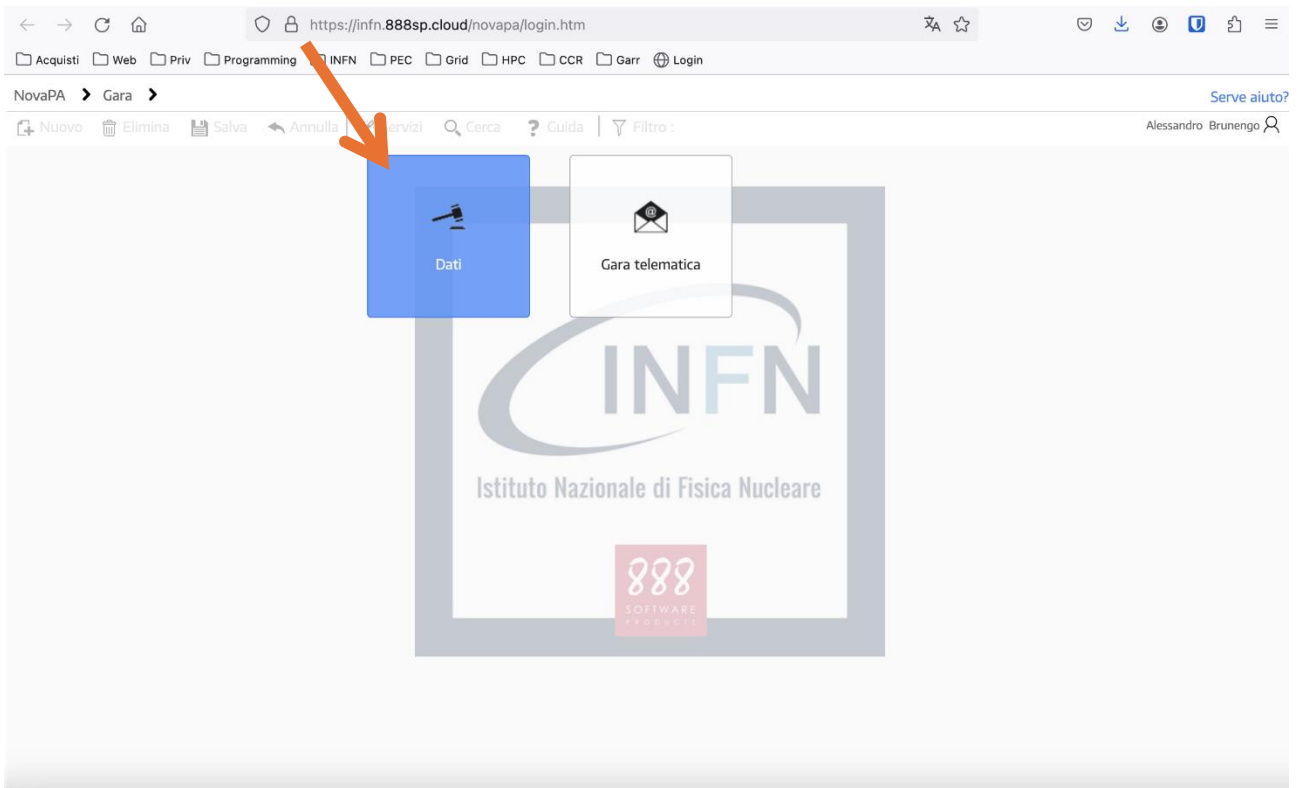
https://infn.888sp.cloud/novapa/login.htm

Acquisti Web Priv Programming INFN PEC Grid HPC CCR Garr Login

NovaPA > Gara >

Serve aiuto?

Nuovo Elimina Salva Annulla Servizi Cerca Guida Filtro :

Alessandro Brunengo

Dati

Gara telematica

INFN

Istituto Nazionale di Fisica Nucleare

888
SOFTWARE
PRODUCTS